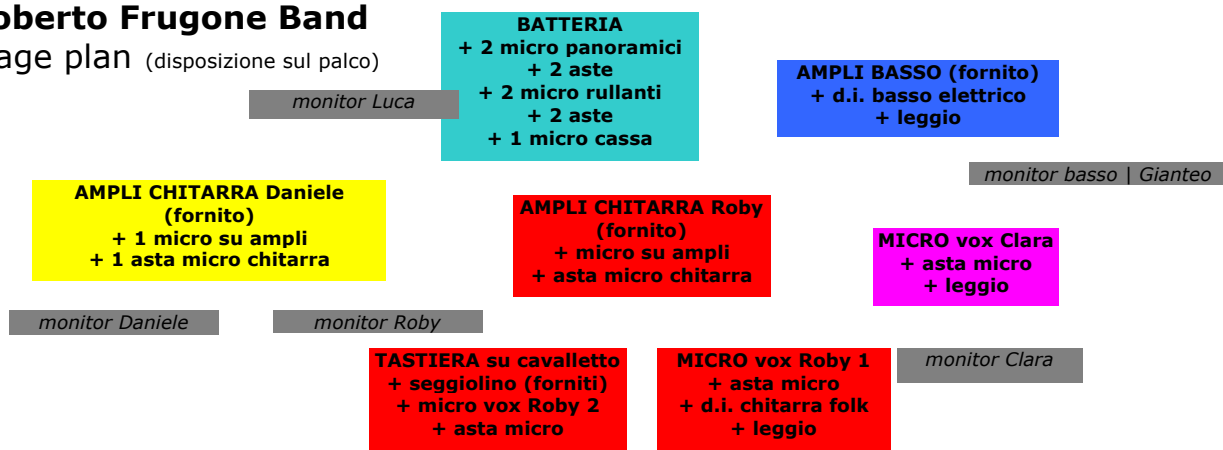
oberto Frugone Band
age plan (disposizione sul palco)

BATTERIA
+ 2 micro panoramici
+ 2 aste
+ 2 micro rullanti
+ 2 aste
+ 1 micro cassa

monitor Luca

AMPLI BASSO (fornito)
+ d.i. basso elettrico
+ leggio

monitor basso | Gianteo

AMPLI CHITARRA Daniele
(fornito)
+ 1 micro su ampli
+ 1 asta micro chitarra

AMPLI CHITARRA Roby
(fornito)
+ micro su ampli
+ asta micro chitarra

MICRO vox Clara
+ asta micro
+ leggio

monitor Daniele

monitor Roby

TASTIERA su cavalletto
+ seggiolino (forniti)
+ micro vox Roby 2
+ asta micro

MICRO vox Roby 1
+ asta micro
+ d.i. chitarra folk
+ leggio

monitor Clara